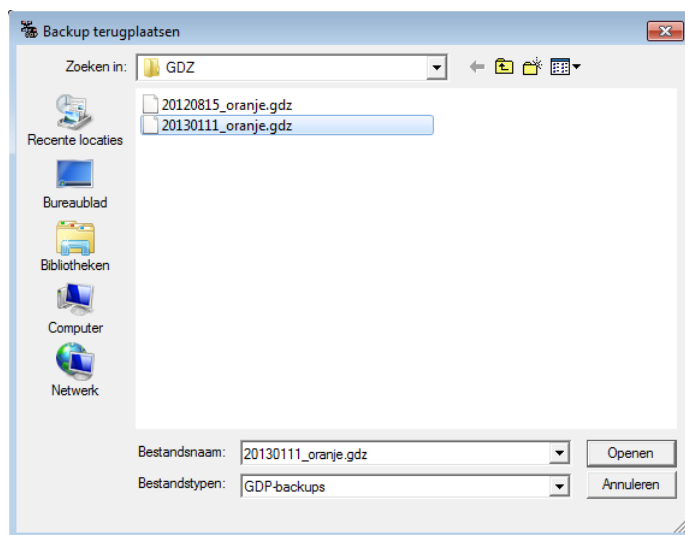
Backup terugplaatsen

Zoeken in: GDZ

Recente locaties
Bureaublad
Bibliotheken
Computer
Netwerk

20120815_oranje.gdz
20130111_oranje.gdz

Bestandsnaam: 20130111_oranje.gdz
Bestandstypen: GDP-backups

Openen
Annuleren